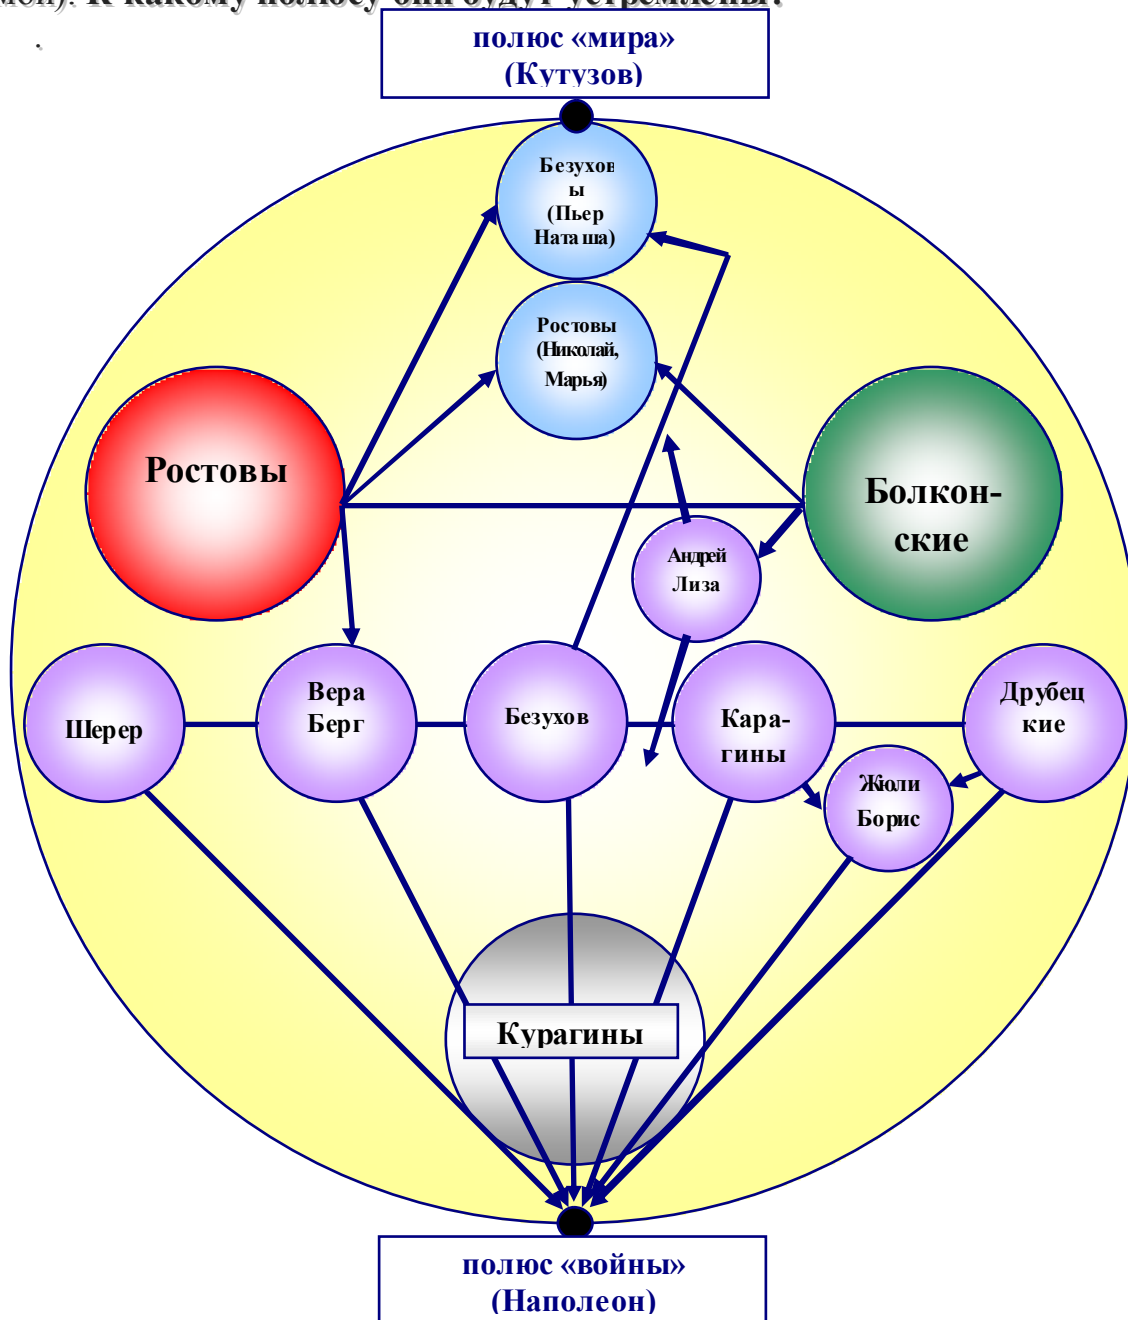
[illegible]). К какому полюсу они будут устремлены?

полюс «мира» (Кутузов)

Безуховы (Пьер Наташа)

Ростовы (Николай, Марья)

Ростовы

Болконские

Андрей Лиза

Шерер

Вера Берг

Безухов

Карагины

Друбецкие

Жюли Борис

Курагины

полюс «войны» (Наполеон)